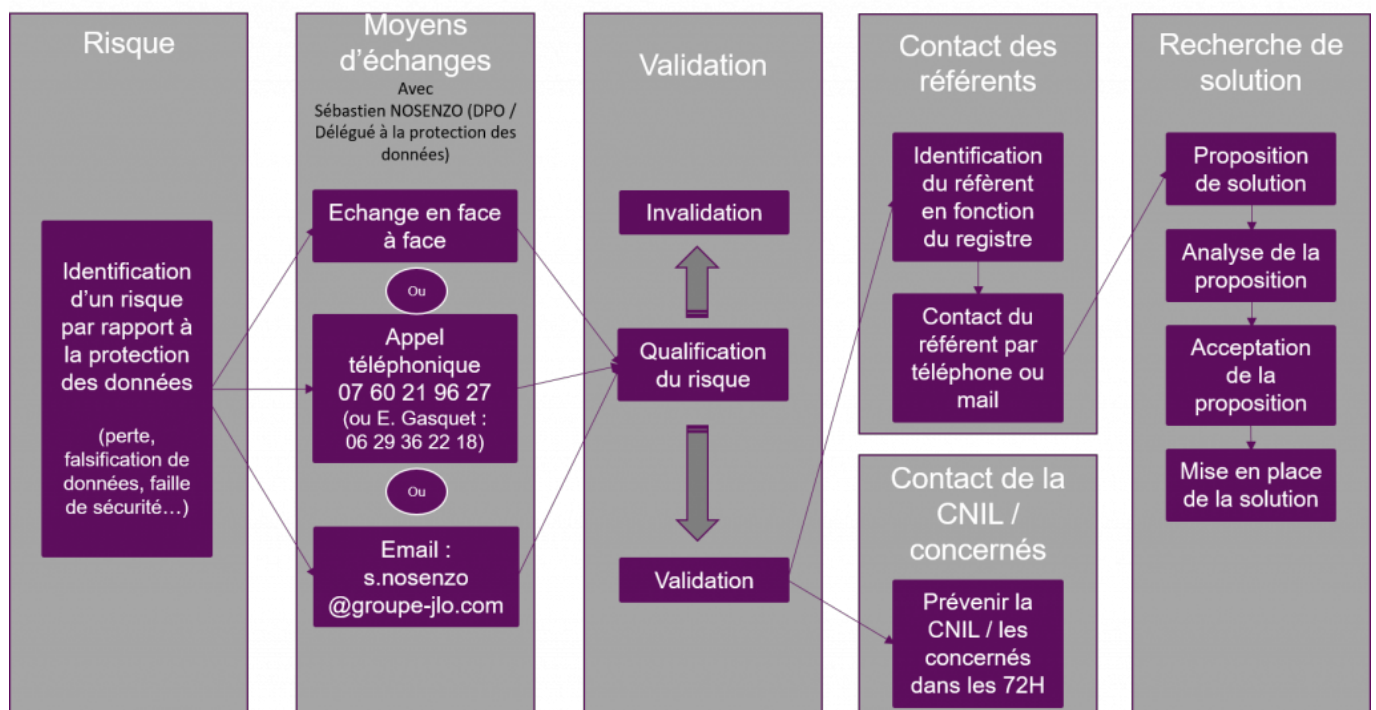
Risque

Identification d'un risque par rapport à la protection des données

(perte, falsification de données, faille de sécurité…)

Moyens d'échanges

Avec Sébastien NOSENZO (DPO / Délégué à la protection des données)

Echange en face à face

Ou

Appel téléphonique 07 60 21 96 27 (ou E. Gasquet : 06 29 36 22 18)

Ou

Email : s.nosenzo @groupe-jlo.com

Validation

Invalidation

Qualification du risque

Validation

Contact des référents

Identification du référent en fonction du registre

Contact du référent par téléphone ou mail

Contact de la CNIL / concernés

Prévenir la CNIL / les concernés dans les 72H

Recherche de solution

Proposition de solution

Analyse de la proposition

Acceptation de la proposition

Mise en place de la solution